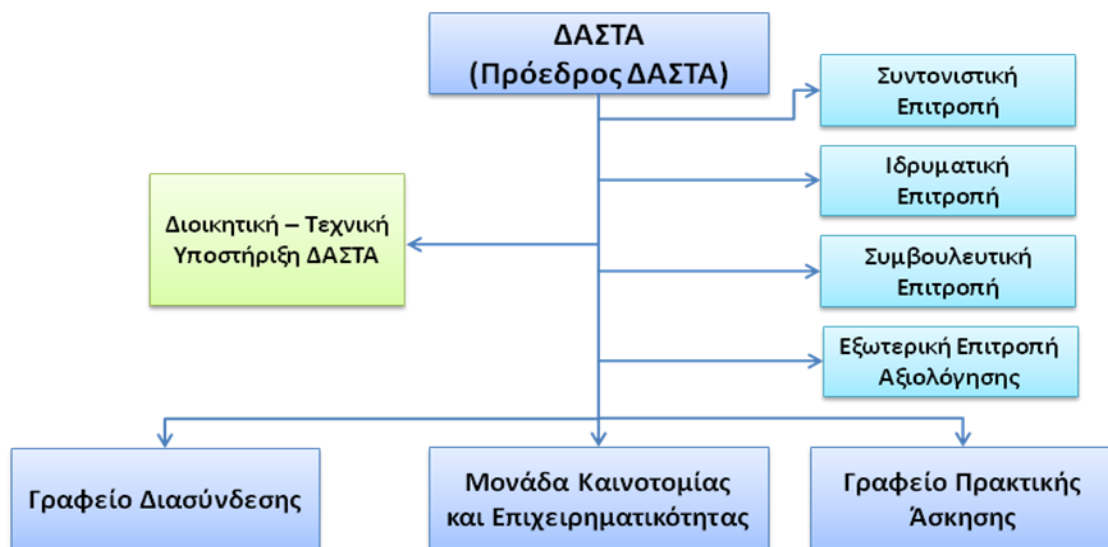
ΔΑΣΤΑ
(Πρόεδρος ΔΑΣΤΑ)

Συντονιστική Επιτροπή

Ιδρυματική Επιτροπή

Διοικητική – Τεχνική Υποστήριξη ΔΑΣΤΑ

Συμβουλευτική Επιτροπή

Εξωτερική Επιτροπή Αξιολόγησης

Γραφείο Διασύνδεσης

Μονάδα Καινοτομίας και Επιχειρηματικότητας

Γραφείο Πρακτικής Άσκησης